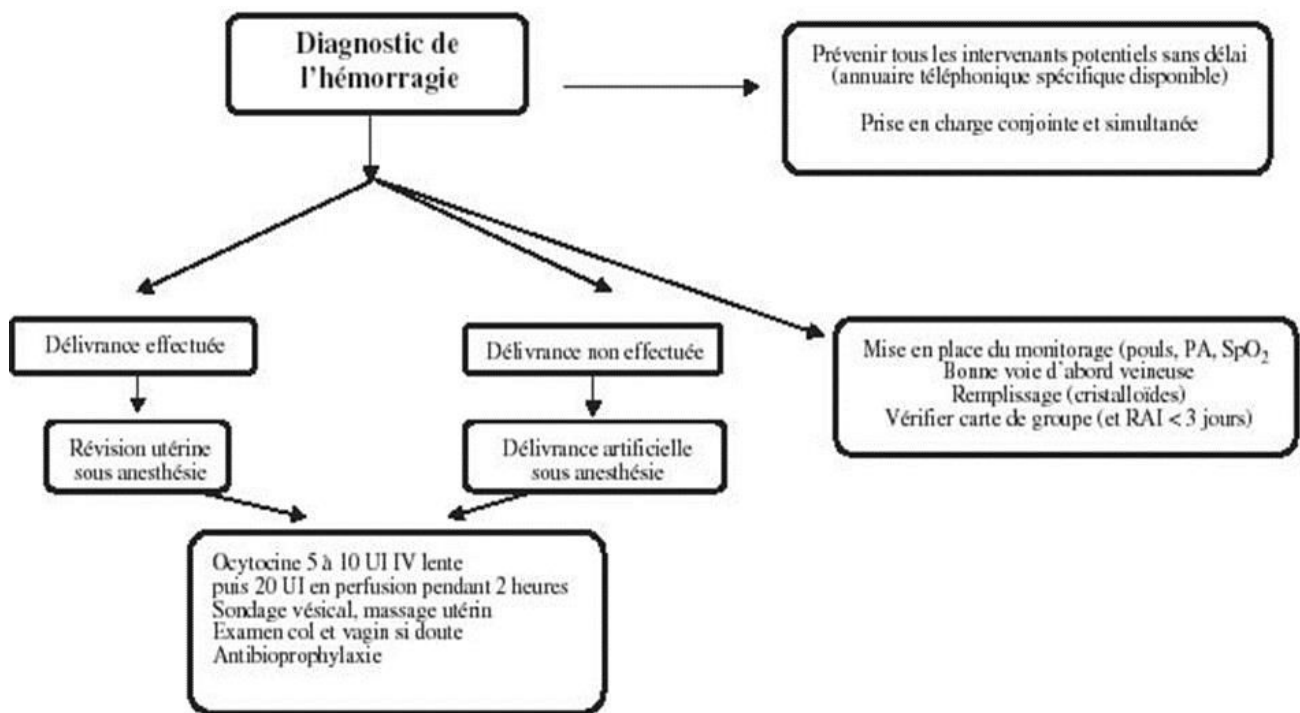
Diagnostic de l'hémorragie

Prévenir tous les intervenants potentiels sans délai (annuaire téléphonique spécifique disponible)

Prise en charge conjointe et simultanée

Délivrance effectuée

Révision utérine sous anesthésie

Délivrance non effectuée

Délivrance artificielle sous anesthésie

Mise en place du monitorage (pouls, PA, $SpO_2$
Bonne voie d'abord veineuse
Remplissage (cristalloïdes)
Vérifier carte de groupe (et RAI < 3 jours)

Ocytocine 5 à 10 UI IV lente
puis 20 UI en perfusion pendant 2 heures
Sondage vésical, massage utérin
Examen col et vagin si doute
Antibioprophylaxie